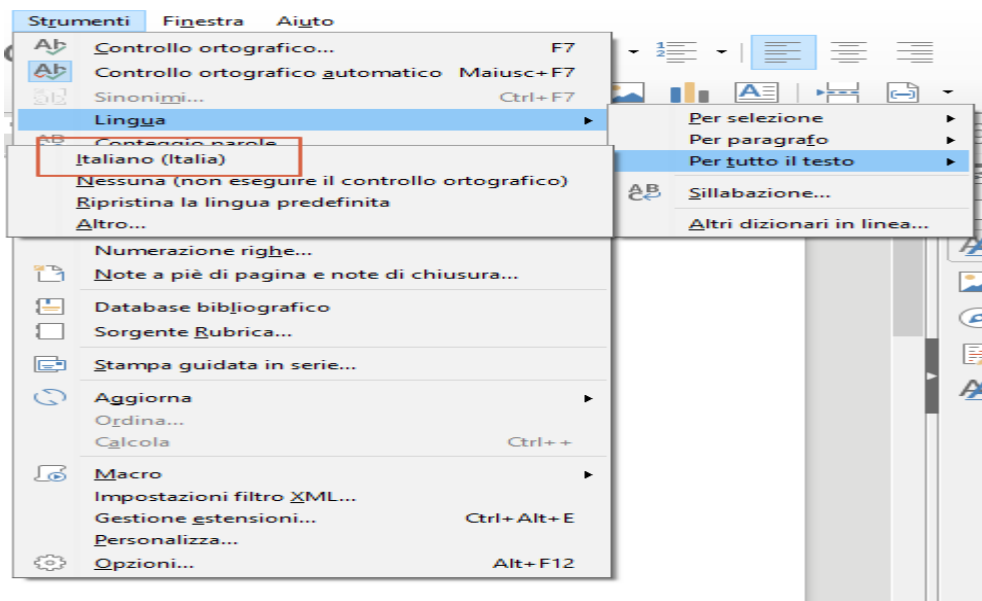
Strumenti Finestra Aiuto

Controllo ortografico... F7
Controllo ortografico automatico Maiusc+F7
Sinonimi... Ctrl+F7
Lingua
Conteggio parole

Per selezione
Per paragrafo
Per tutto il testo
Sillabazione...
Altri dizionari in linea...

Italiano (Italia)
Nessuna (non eseguire il controllo ortografico)
Ripristina la lingua predefinita
Altro...

Numerazione righe...
Note a piè di pagina e note di chiusura...
Database bibliografico
Sorgente Rubrica...
Stampa guidata in serie...
Aggiorna
Ordina...
Calcola Ctrl++
Macro
Impostazioni filtro XML...
Gestione estensioni... Ctrl+Alt+E
Personalizza...
Opzioni... Alt+F12